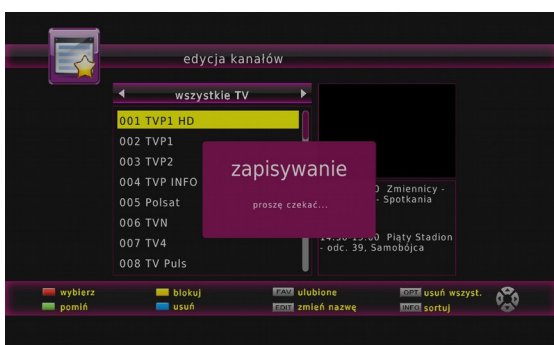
edycja kanałów

wszystkie TV

001 TVP1 HD
002 TVP1
003 TVP2
004 TVP INFO
005 Polsat
006 TVN
007 TV4
008 TV Puls

zapisywanie

proszę czekać...

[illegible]0 Zmiennicy - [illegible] - Spotkania

14:50 15:00 Piąty Stadion - odc. 39, Samobójca

wybierz
pomiń
blokuj
usuń
FAV ulubione
EDIT zmień nazwę
OPT usuń wszyst.
INFO sortuj